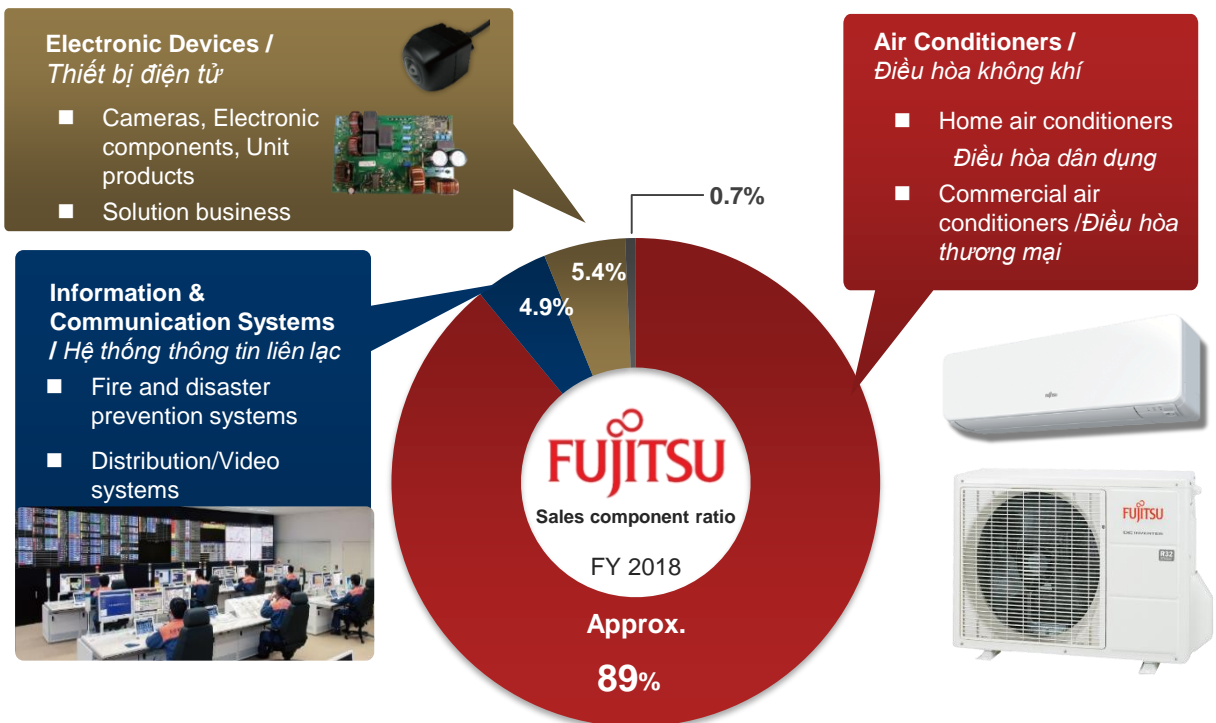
Electronic Devices /
Thiết bị điện tử

Cameras, Electronic components, Unit products

Solution business

Information & Communication Systems / Hệ thống thông tin liên lạc

Fire and disaster prevention systems

Distribution/Video systems

Air Conditioners /
Điều hòa không khí

Home air conditioners
Điều hòa dân dụng

Commercial air conditioners /Điều hòa thương mại

0.7%

5.4%

4.9%

FUJITSU

Sales component ratio

FY 2018

Approx.

89%

FUJITSU

FUJITSU

R32